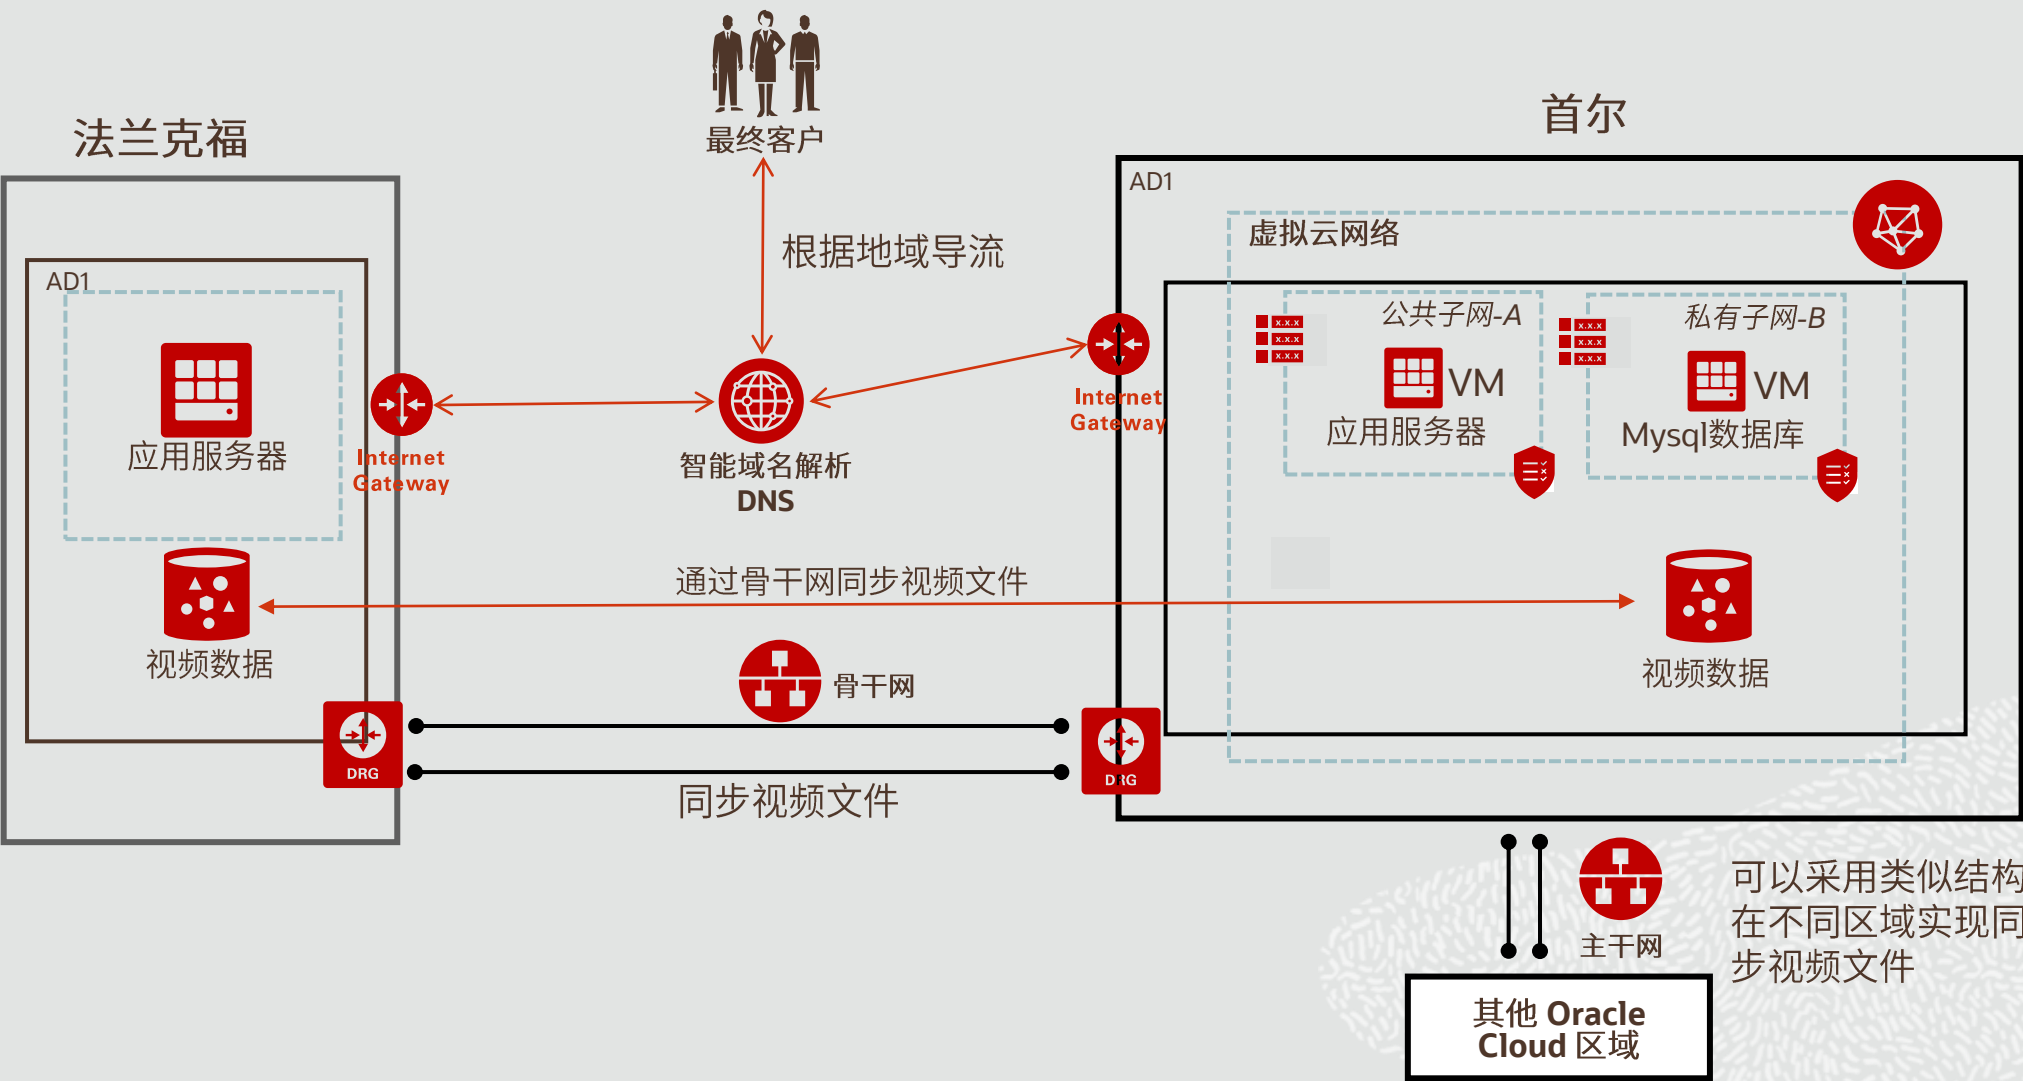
最终客户

法兰克福

AD1

应用服务器

视频数据

Internet Gateway

根据地域导流

智能域名解析
DNS

首尔

AD1

虚拟云网络

Internet Gateway

公共子网-A

x.x.x
x.x.x
x.x.x

VM
应用服务器

私有子网-B

x.x.x
x.x.x
x.x.x

VM
Mysql数据库

通过骨干网同步视频文件

视频数据

骨干网

DRG

DRG

同步视频文件

主干网

可以采用类似结构在不同区域实现同步视频文件

其他 Oracle Cloud 区域